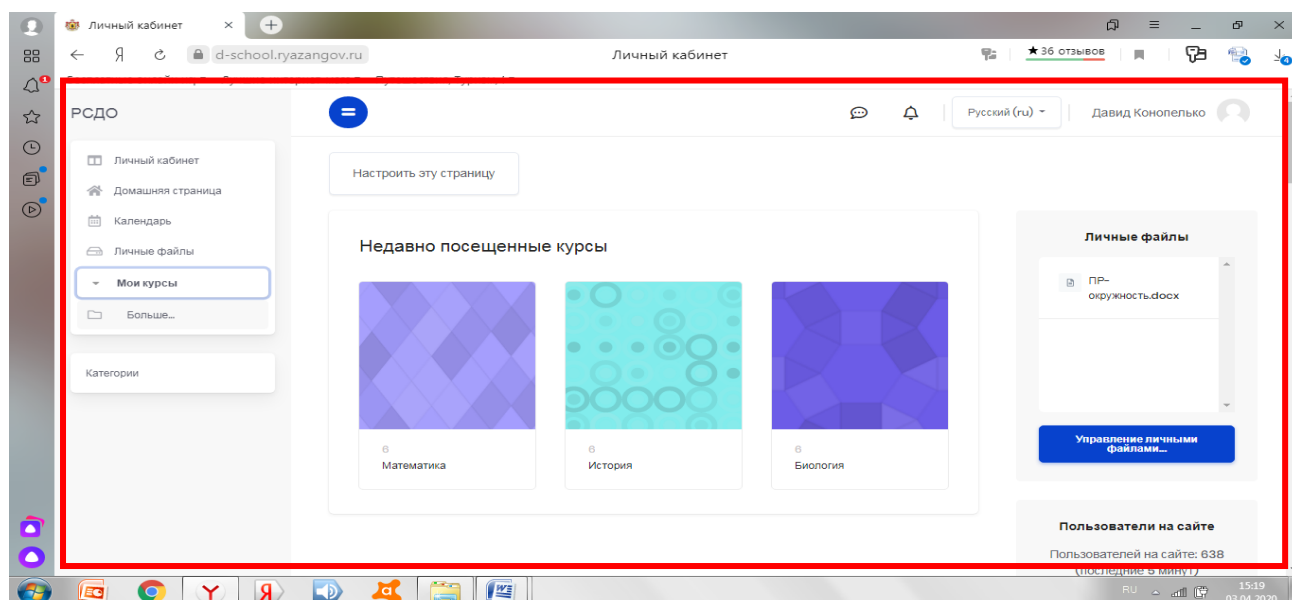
Личный кабинет

d-school.ryazangov.ru

Личный кабинет

★36 отзывов

РСДО

Русский (ru)

Давид Конопелько

Личный кабинет

Домашняя страница

Календарь

Личные файлы

Мои курсы

Больше...

Категории

Настроить эту страницу

Недавно посещенные курсы

6
Математика

6
История

6
Биология

Личные файлы

ПР-окружность.docx

Управление личными файлами...

Пользователи на сайте

Пользователей на сайте: 638
(последние 5 минут)

RU

15:19
03.04.2020